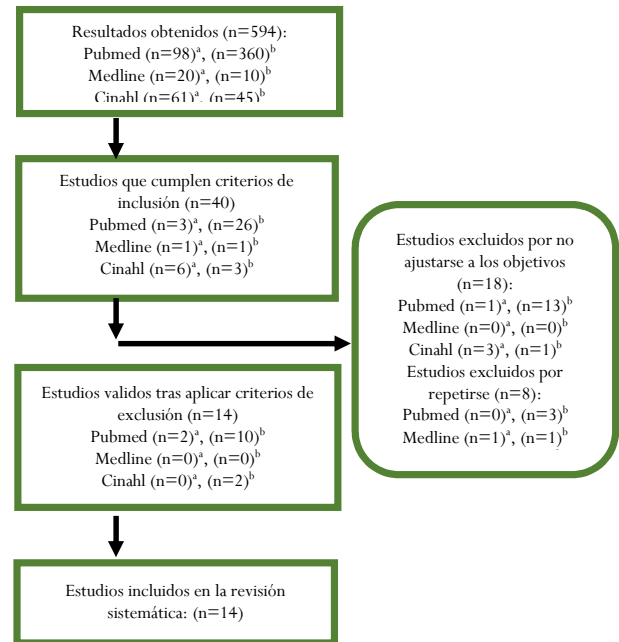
Resultados obtenidos (n=594):
Pubmed (n=98)$^{a}$, (n=360)$^{b}$
Medline (n=20)$^{a}$, (n=10)$^{b}$
Cinahl (n=61)$^{a}$, (n=45)$^{b}$

Estudios que cumplen criterios de inclusión (n=40)
Pubmed (n=3)$^{a}$, (n=26)$^{b}$
Medline (n=1)$^{a}$, (n=1)$^{b}$
Cinahl (n=6)$^{a}$, (n=3)$^{b}$

Estudios excluidos por no ajustarse a los objetivos (n=18):
Pubmed (n=1)$^{a}$, (n=13)$^{b}$
Medline (n=0)$^{a}$, (n=0)$^{b}$
Cinahl (n=3)$^{a}$, (n=1)$^{b}$
Estudios excluidos por repetirse (n=8):
Pubmed (n=0)$^{a}$, (n=3)$^{b}$
Medline (n=1)$^{a}$, (n=1)$^{b}$

Estudios validos tras aplicar criterios de exclusión (n=14)
Pubmed (n=2)$^{a}$, (n=10)$^{b}$
Medline (n=0)$^{a}$, (n=0)$^{b}$
Cinahl (n=0)$^{a}$, (n=2)$^{b}$

Estudios incluidos en la revisión sistemática: (n=14)